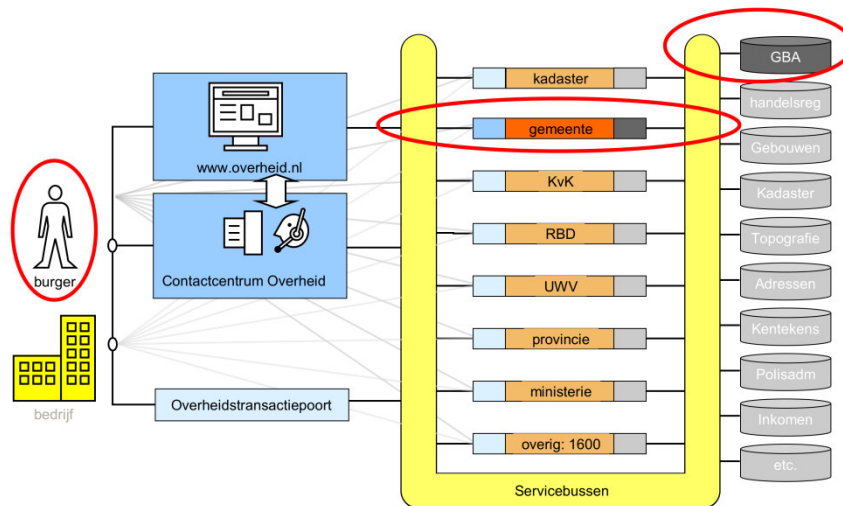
burger

bedrijf

www.overheid.nl

Contactcentrum Overheid

Overheidstransactiepoort

kadaster

gemeente

KvK

RBD

UWV

provincie

ministerie

overig: 1600

Servicebussen

GBA

handelsreg

Gebouwen

Kadaster

Topografie

Adressen

Kentekens

Polisadm

Inkomen

etc.